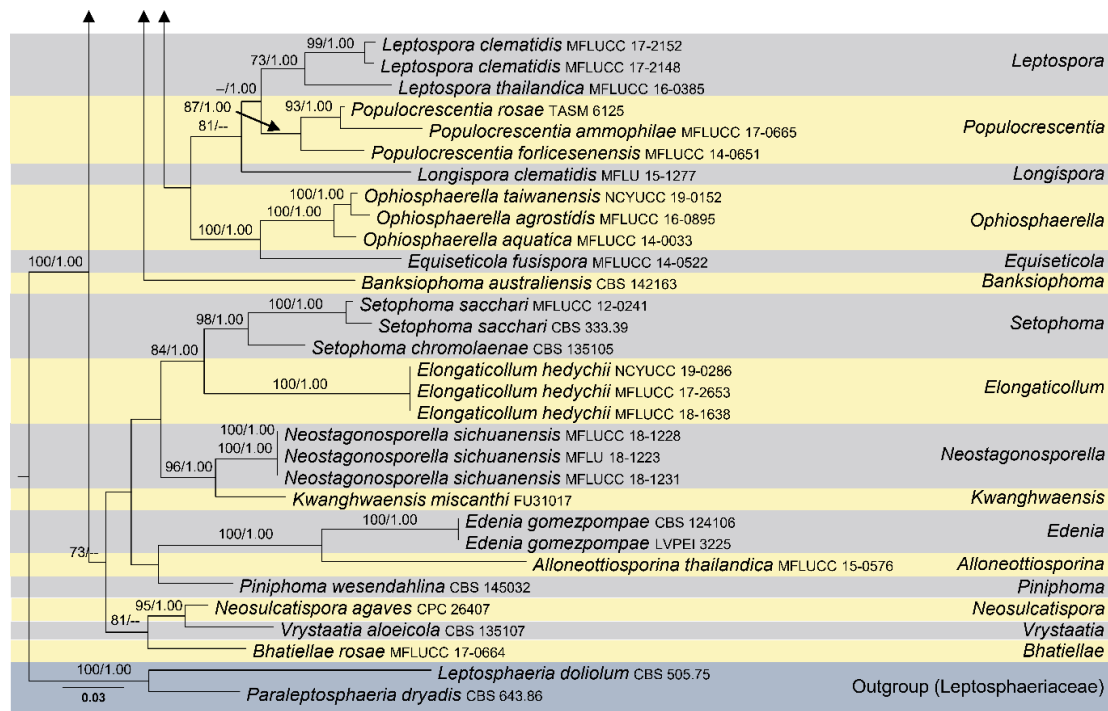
99/1.00
73/1.00
Leptospora clematidis MFLUCC 17-2152
Leptospora clematidis MFLUCC 17-2148
Leptospora thailandica MFLUCC 16-0385
Leptospora
–/1.00
87/1.00
93/1.00
81/--
Populocrescentia rosae TASM 6125
Populocrescentia ammophilae MFLUCC 17-0665
Populocrescentia forlicesenensis MFLUCC 14-0651
Populocrescentia
Longispora clematidis MFLU 15-1277
Longispora
100/1.00
100/1.00
Ophiosphaerella taiwanensis NCYUCC 19-0152
Ophiosphaerella agrostidis MFLUCC 16-0895
100/1.00
Ophiosphaerella aquatica MFLUCC 14-0033
Ophiosphaerella
100/1.00
Equiseticola fusispora MFLUCC 14-0522
Equiseticola
Banksiophoma australiensis CBS 142163
Banksiophoma
100/1.00
98/1.00
Setophoma sacchari MFLUCC 12-0241
Setophoma sacchari CBS 333.39
Setophoma chromolaenae CBS 135105
Setophoma
84/1.00
100/1.00
Elongaticollum hedychii NCYUCC 19-0286
Elongaticollum hedychii MFLUCC 17-2653
Elongaticollum hedychii MFLUCC 18-1638
Elongaticollum
100/1.00
100/1.00
Neostagonosporella sichuanensis MFLUCC 18-1228
Neostagonosporella sichuanensis MFLU 18-1223
96/1.00
Neostagonosporella sichuanensis MFLUCC 18-1231
Neostagonosporella
Kwanghwaensis miscanthi FU31017
Kwanghwaensis
100/1.00
100/1.00
Edenia gomezpompae CBS 124106
Edenia gomezpompae LVPEI 3225
Edenia
73/--
Alloneottiosporina thailandica MFLUCC 15-0576
Alloneottiosporina
Piniphoma wesendahlina CBS 145032
Piniphoma
95/1.00
Neosulcatispora agaves CPC 26407
Neosulcatispora
81/--
Vrystaatia aloeicola CBS 135107
Vrystaatia
Bhatiellae rosae MFLUCC 17-0664
Bhatiellae
100/1.00
Leptosphaeria doliolum CBS 505.75
0.03
Paraleptosphaeria dryadis CBS 643.86
Outgroup (Leptosphaeriaceae)